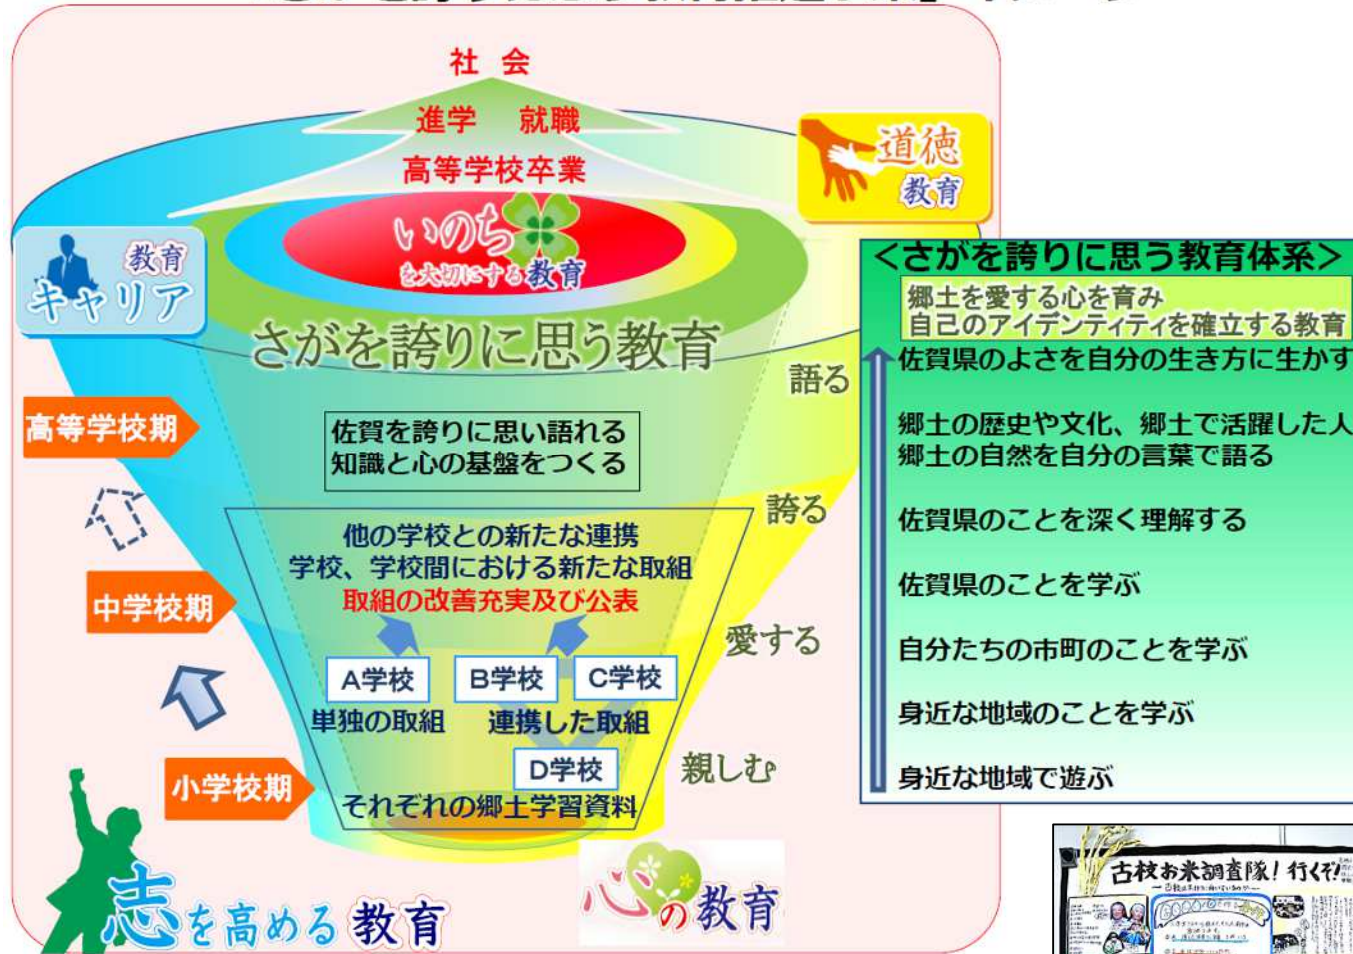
社　会

進学　就職

高等学校卒業

道徳
教育

いのち
を大切にする教育

教育
キャリア

さがを誇りに思う教育

語る

高等学校期

佐賀を誇りに思い語れる
知識と心の基盤をつくる

誇る

他の学校との新たな連携
学校、学校間における新たな取組
取組の改善充実及び公表

中学校期

愛する

A学校　B学校　C学校
単独の取組　連携した取組

D学校

親しむ

小学校期

それぞれの郷土学習資料

志を高める教育

心の教育

<さがを誇りに思う教育体系>
郷土を愛する心を育み
自己のアイデンティティを確立する教育
佐賀県のよさを自分の生き方に生かす
郷土の歴史や文化、郷土で活躍した人
郷土の自然を自分の言葉で語る
佐賀県のことを深く理解する
佐賀県のことを学ぶ
自分たちの市町のことを学ぶ
身近な地域のことを学ぶ
身近な地域で遊ぶ

古枝お米調査隊！行くぞ！
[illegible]